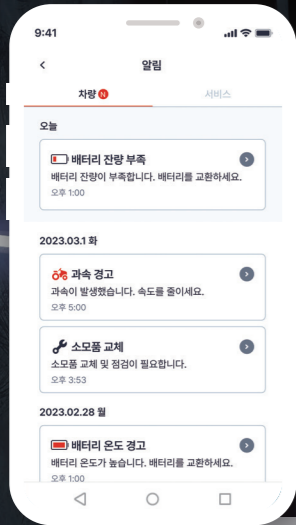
9:41

<

알림

차량 N

서비스

오늘

배터리 잔량 부족

배터리 잔량이 부족합니다. 배터리를 교환하세요.

오후 1:00

2023.03.1 화

과속 경고

과속이 발생했습니다. 속도를 줄이세요.

오후 5:00

소모품 교체

소모품 교체 및 점검이 필요합니다.

오후 3:53

2023.02.28 월

배터리 온도 경고

배터리 온도가 높습니다. 배터리를 교환하세요.

오후 1:00